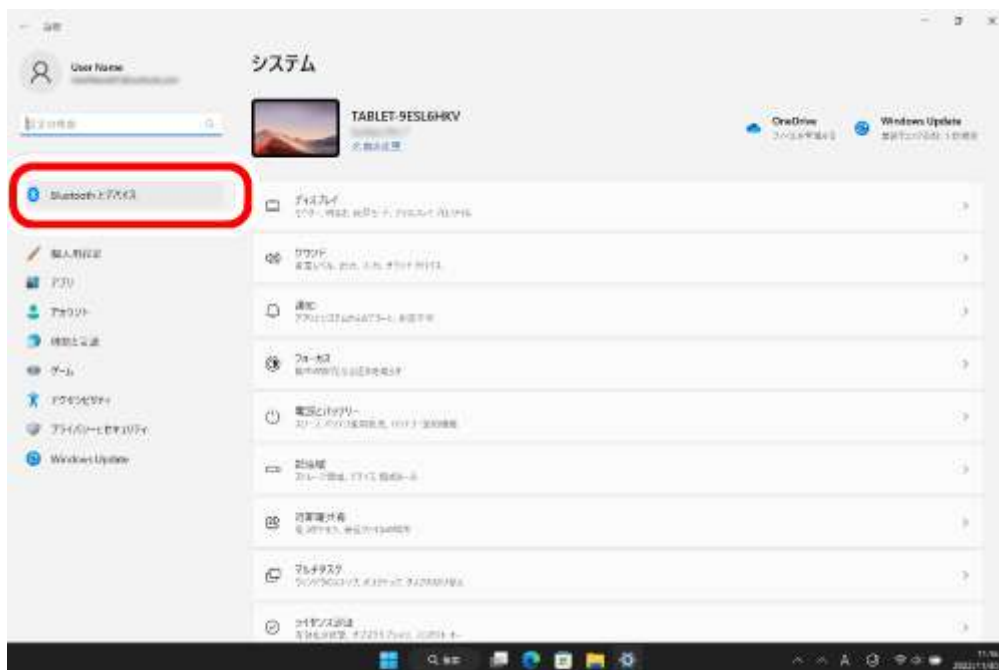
設定

User Name

システム

TABLET-9ESL6HKV
名前を変更

OneDrive

Windows Update

設定の検索

Bluetooth とデバイス

個人用設定
アプリ
アカウント
時刻と言語
ゲーム
アクセシビリティ
プライバシーとセキュリティ
Windows Update

ディスプレイ
モニター、明るさ、夜間モード、ディスプレイ プロファイル

サウンド
音量レベル、出力、入力、サウンド デバイス

通知
アプリとシステムからのアラート、応答不可

フォーカス
集中の妨げになるものを減らす

電源とバッテリー
スリープ、バッテリー使用状況、バッテリー節約機能

記憶域
ストレージ領域、ドライブ、構成ルール

近距離共有
発見可能性、受信ファイルの場所

マルチタスク
ウィンドウのスナップ、デスクトップ、タスクの切り替え

ライセンス認証
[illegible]

検索